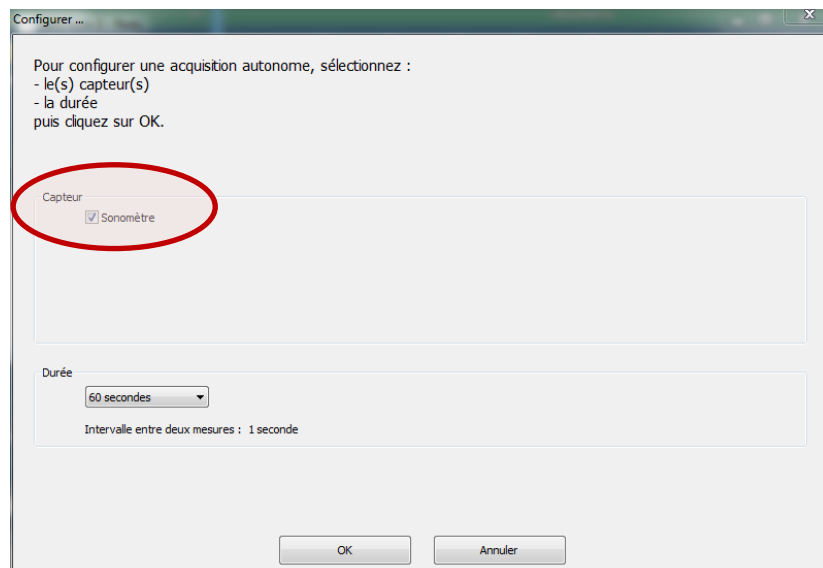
Configurer ...

Pour configurer une acquisition autonome, sélectionnez :
- le(s) capteur(s)
- la durée
puis cliquez sur OK.

Capteur

Sonomètre

Durée

60 secondes

Intervalle entre deux mesures : 1 seconde

OK

Annuler